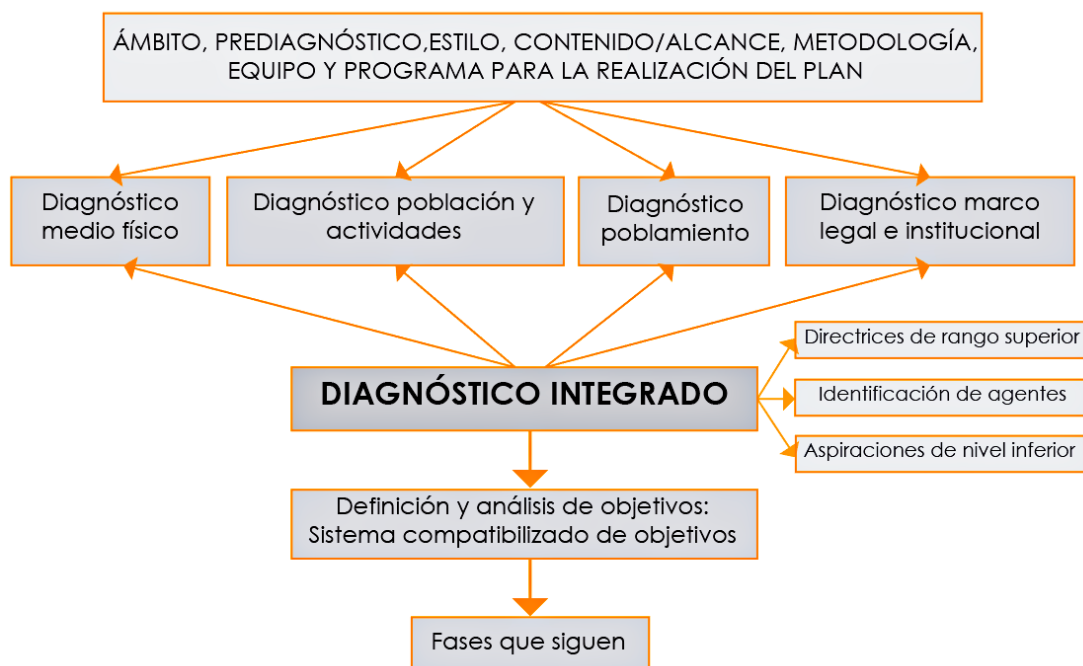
ÁMBITO, PREDIAGNÓSTICO,ESTILO, CONTENIDO/ALCANCE, METODOLOGÍA, EQUIPO Y PROGRAMA PARA LA REALIZACIÓN DEL PLAN

Diagnóstico medio físico

Diagnóstico población y actividades

Diagnóstico poblamiento

Diagnóstico marco legal e institucional

DIAGNÓSTICO INTEGRADO

Directrices de rango superior

Identificación de agentes

Aspiraciones de nivel inferior

Definición y análisis de objetivos: Sistema compatibilizado de objetivos

Fases que siguen